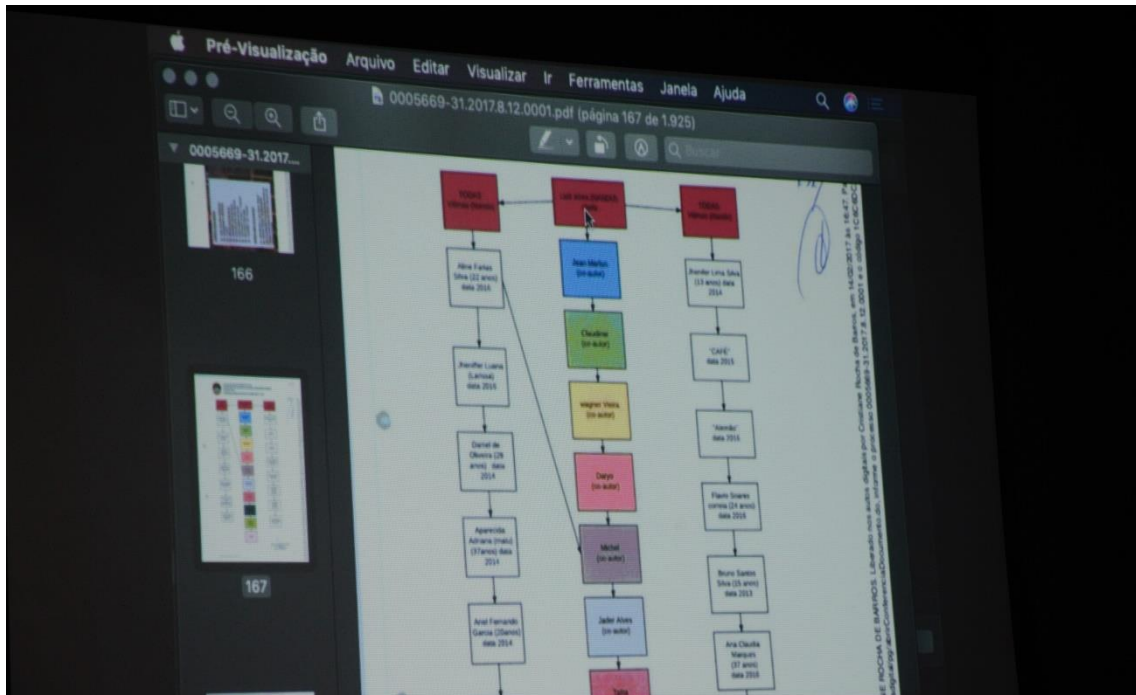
Pré-Visualização Arquivo Editar Visualizar Ir Ferramentas Janela Ajuda

0005669-31.2017.8.12.0001.pdf (página 167 de 1.925)

Buscar

0005669-31.2017...

166

167

TODOS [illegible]

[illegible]

TODOS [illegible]

Aline Farias Silva (22 anos) data 2014

Jean Marlon (co-autor)

Jhenifer Lima Silva (13 anos) data 2014

Claudinei (co-autor)

Jhenifer Luana (Lanoa) data 2014

"CAFÉ" data 2015

Wagner Vieira (co-autor)

"Alemão" data 2015

Daniel de Oliveira (28 anos) data 2014

Darys (co-autor)

Flavio Soares correia (24 anos) data 2016

Aparecida Adriana (malu) (37anos) data 2014

Michel (co-autor)

Bruno Santos Silva (15 anos) data 2013

Ariel Fernando Garcia (25anos) data 2014

Jader Alves (co-autor)

Ana Claudia Marques (37 anos) data 2016

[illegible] ROCHA DE BARROS. Liberado nos autos digitais por Cristiane Rocha de Barros, em 14/02/2017 às 16:47. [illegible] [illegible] informe o processo 0005669-31.2017.8.12.0001 e o código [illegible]